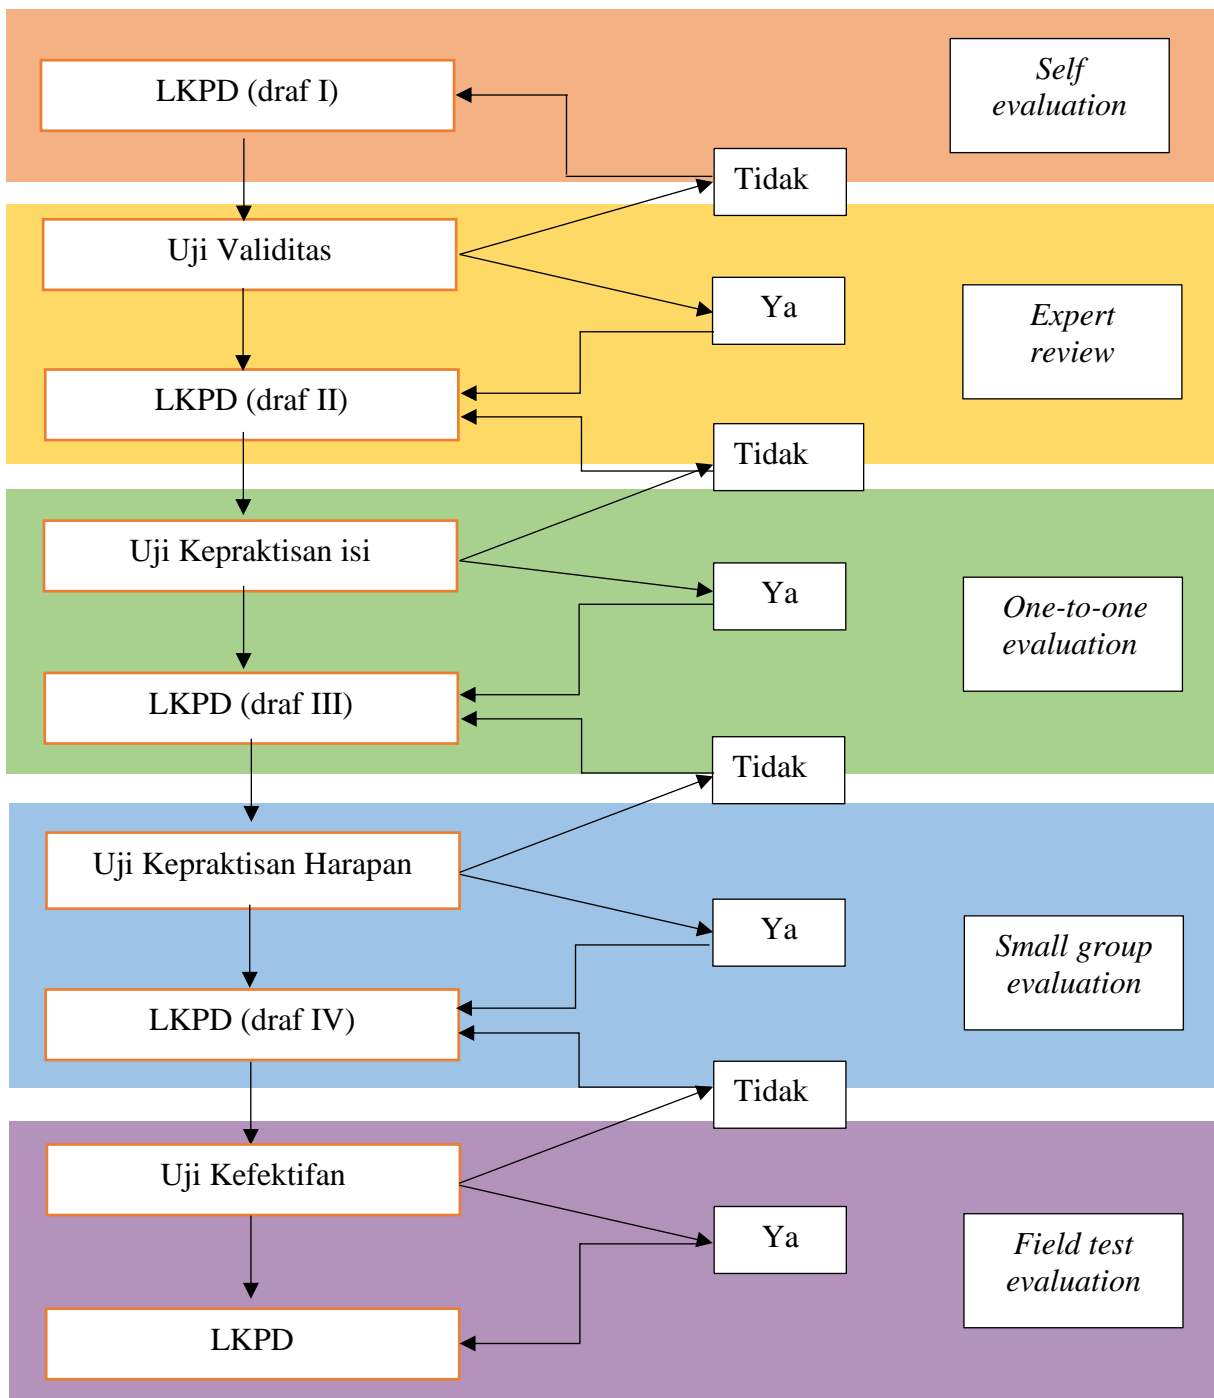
LKPD (draf I)

Self evaluation

Tidak

Uji Validitas

Ya

Expert review

LKPD (draf II)

Tidak

Uji Kepraktisan isi

Ya

One-to-one evaluation

LKPD (draf III)

Tidak

Uji Kepraktisan Harapan

Ya

Small group evaluation

LKPD (draf IV)

Tidak

Uji Kefektifan

Ya

Field test evaluation

LKPD